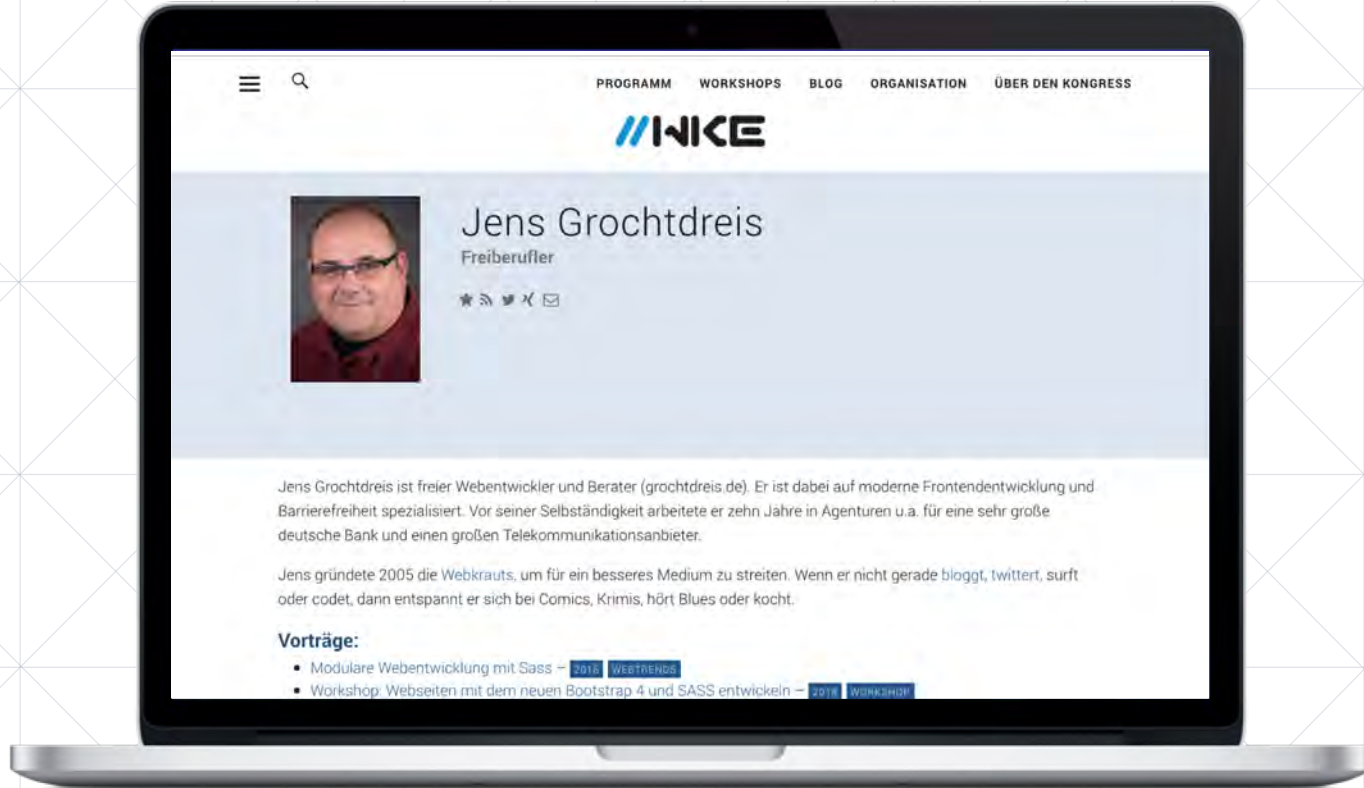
PROGRAMM WORKSHOPS BLOG ORGANISATION ÜBER DEN KONGRESS

//WKE

Jens Grochtdreis
Freiberufler

Jens Grochtdreis ist freier Webentwickler und Berater (grochtdreis.de). Er ist dabei auf moderne Frontendentwicklung und Barrierefreiheit spezialisiert. Vor seiner Selbständigkeit arbeitete er zehn Jahre in Agenturen u.a. für eine sehr große deutsche Bank und einen großen Telekommunikationsanbieter.

Jens gründete 2005 die Webkrauts, um für ein besseres Medium zu streiten. Wenn er nicht gerade bloggt, twittert, surft oder codet, dann entspannt er sich bei Comics, Krimis, hört Blues oder kocht.

Vorträge:
• Modulare Webentwicklung mit Sass – 2016 WEBTRENDS
• Workshop: Webseiten mit dem neuen Bootstrap 4 und SASS entwickeln – 2016 WORKSHOP